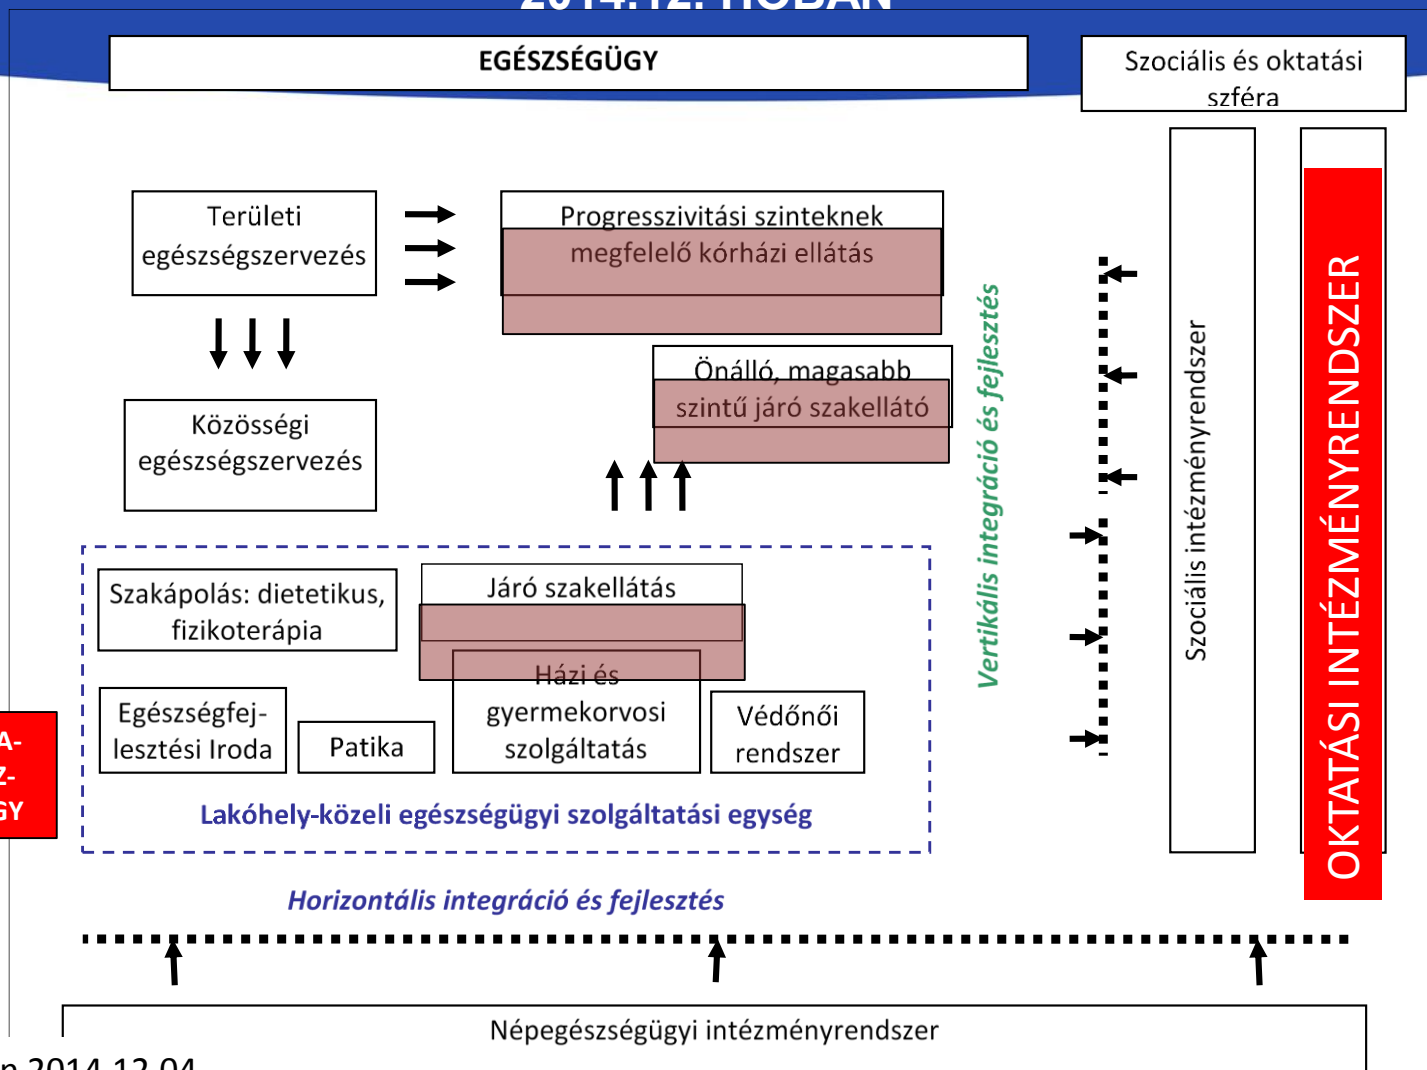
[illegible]

EGÉSZSÉGÜGY

Szociális és oktatási szféra

Területi egészségszervezés

Progresszivitási szinteknek megfelelő kórházi ellátás

Önálló, magasabb szintű járó szakellátó

Közösségi egészségszervezés

Vertikális integráció és fejlesztés

Szociális intézményrendszer

OKTATÁSI INTÉZMÉNYRENDSZER

Szakápolás: dietetikus, fizikoterápia

Járó szakellátás

Házi és gyermekorvosi szolgáltatás

Egészségfejlesztési Iroda

Patika

Védőnői rendszer

A-
Z-
GY

Lakóhely-közeli egészségügyi szolgáltatási egység

Horizontális integráció és fejlesztés

Népegészségügyi intézményrendszer

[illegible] 2014.12.04